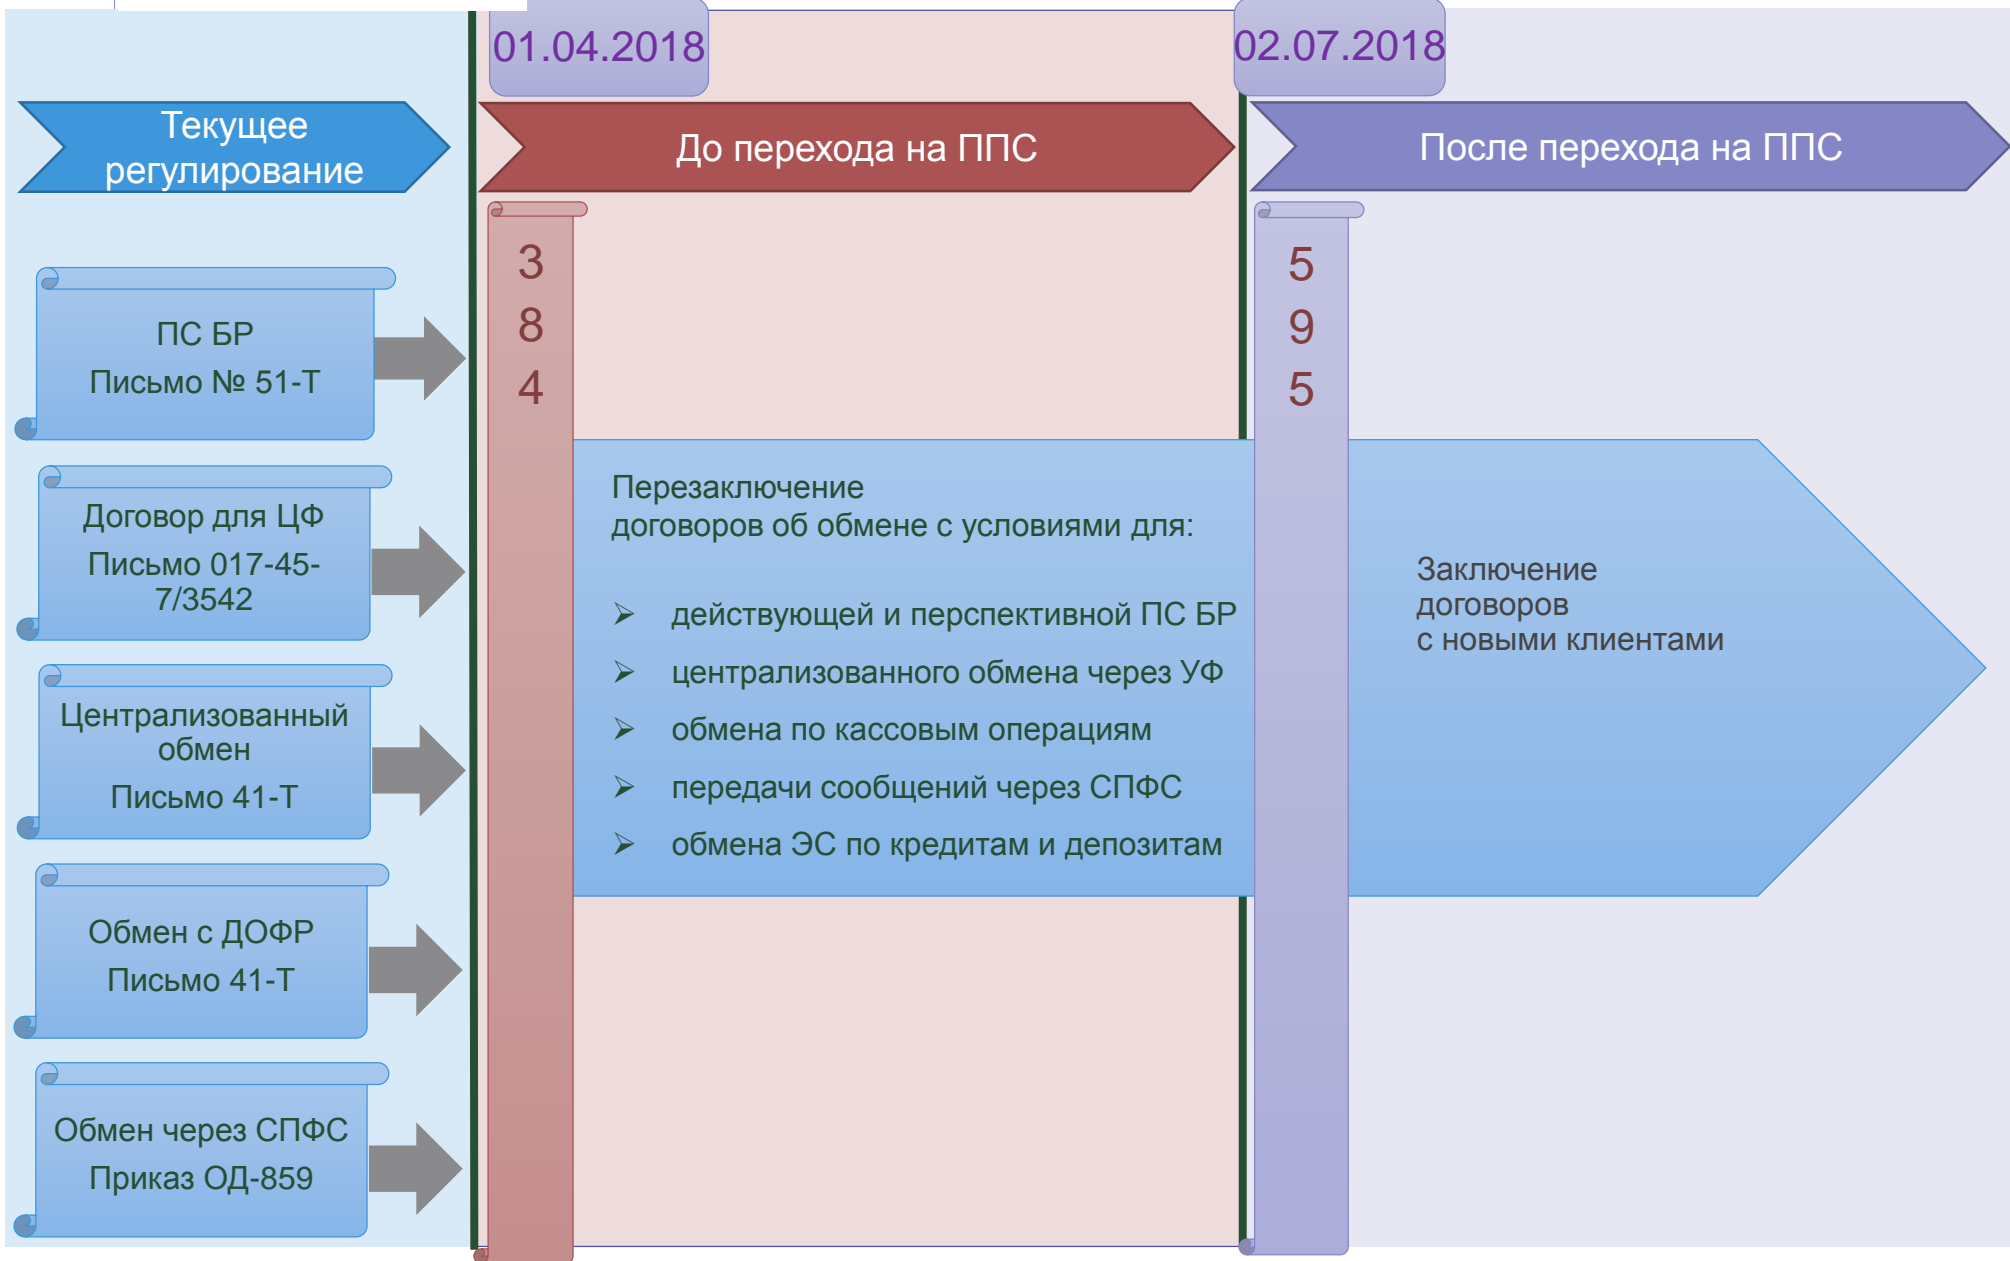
01.04.2018

02.07.2018

Текущее регулирование

До перехода на ППС

После перехода на ППС

ПС БР
Письмо № 51-Т

Договор для ЦФ
Письмо 017-45-7/3542

Централизованный обмен
Письмо 41-Т

Обмен с ДОФР
Письмо 41-Т

Обмен через СПФС
Приказ ОД-859

3
8
4

Перезаключение договоров об обмене с условиями для:

➢ действующей и перспективной ПС БР
➢ централизованного обмена через УФ
➢ обмена по кассовым операциям
➢ передачи сообщений через СПФС
➢ обмена ЭС по кредитам и депозитам

5
9
5

Заключение договоров с новыми клиентами